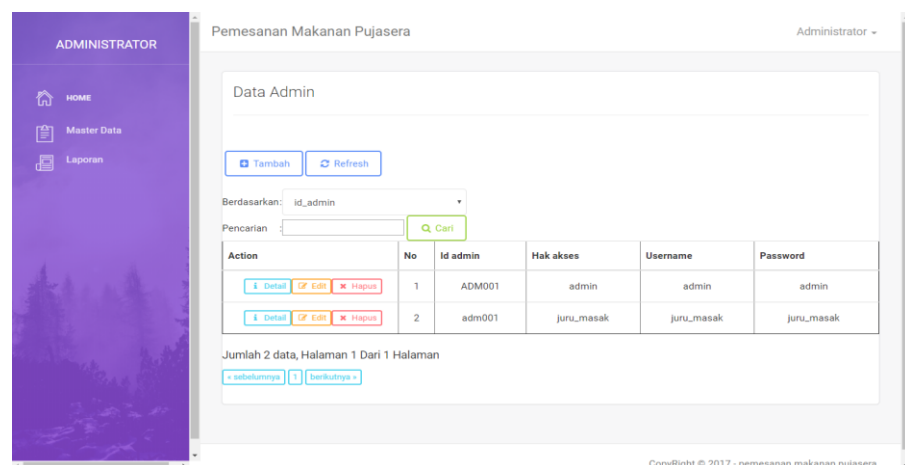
ADMINISTRATOR

HOME

Master Data

Laporan

Pemesanan Makanan Pujasera

Administrator

Data Admin

Tambah Refresh

Berdasarkan: id_admin

Pencarian : Cari

| Action | No | Id admin | Hak akses | Username | Password |
|---|---|---|---|---|---|
| Detail Edit Hapus | 1 | ADM001 | admin | admin | admin |
| Detail Edit Hapus | 2 | adm001 | juru_masak | juru_masak | juru_masak |

Jumlah 2 data, Halaman 1 Dari 1 Halaman

« sebelumnya 1 berikutnya »

CopyRight © 2017 - pemesanan makanan pujasera